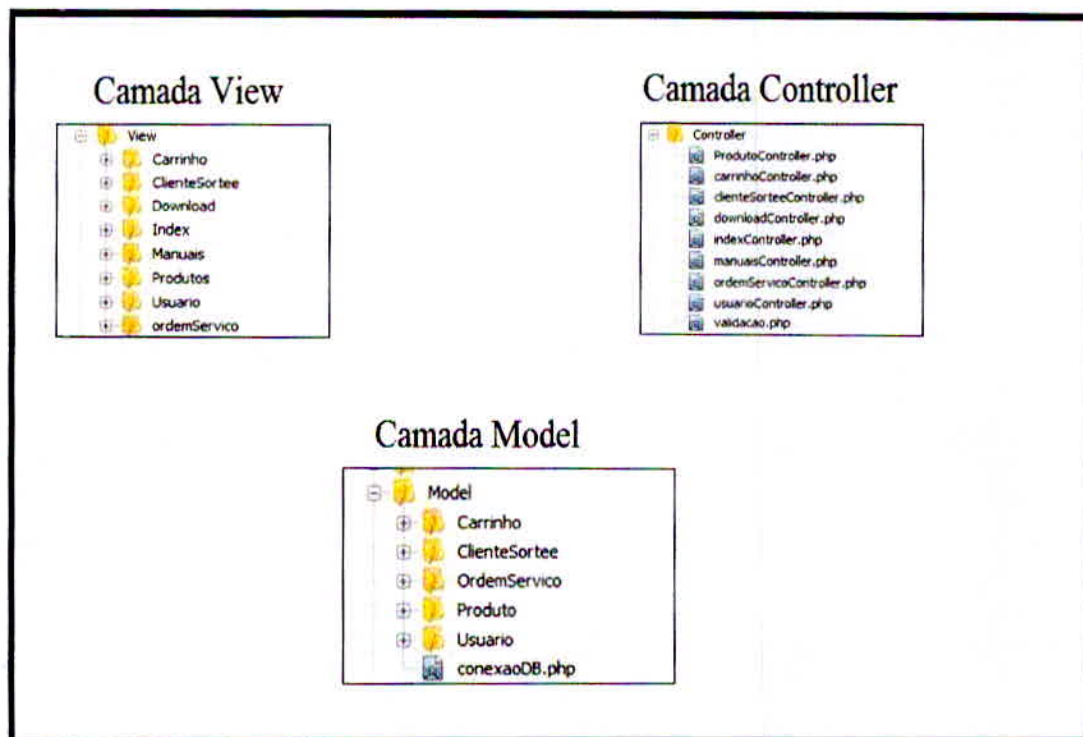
Camada View

View
Carrinho
ClienteSortee
Download
Index
Manuais
Produtos
Usuario
ordemServico

Camada Controller

Controller
ProdutoController.php
carrinhoController.php
clienteSorteeController.php
downloadController.php
indexController.php
manuaisController.php
ordemServicoController.php
usuarioController.php
validacao.php

Camada Model

Model
Carrinho
ClienteSortee
OrdemServico
Produto
Usuario
conexaoDB.php